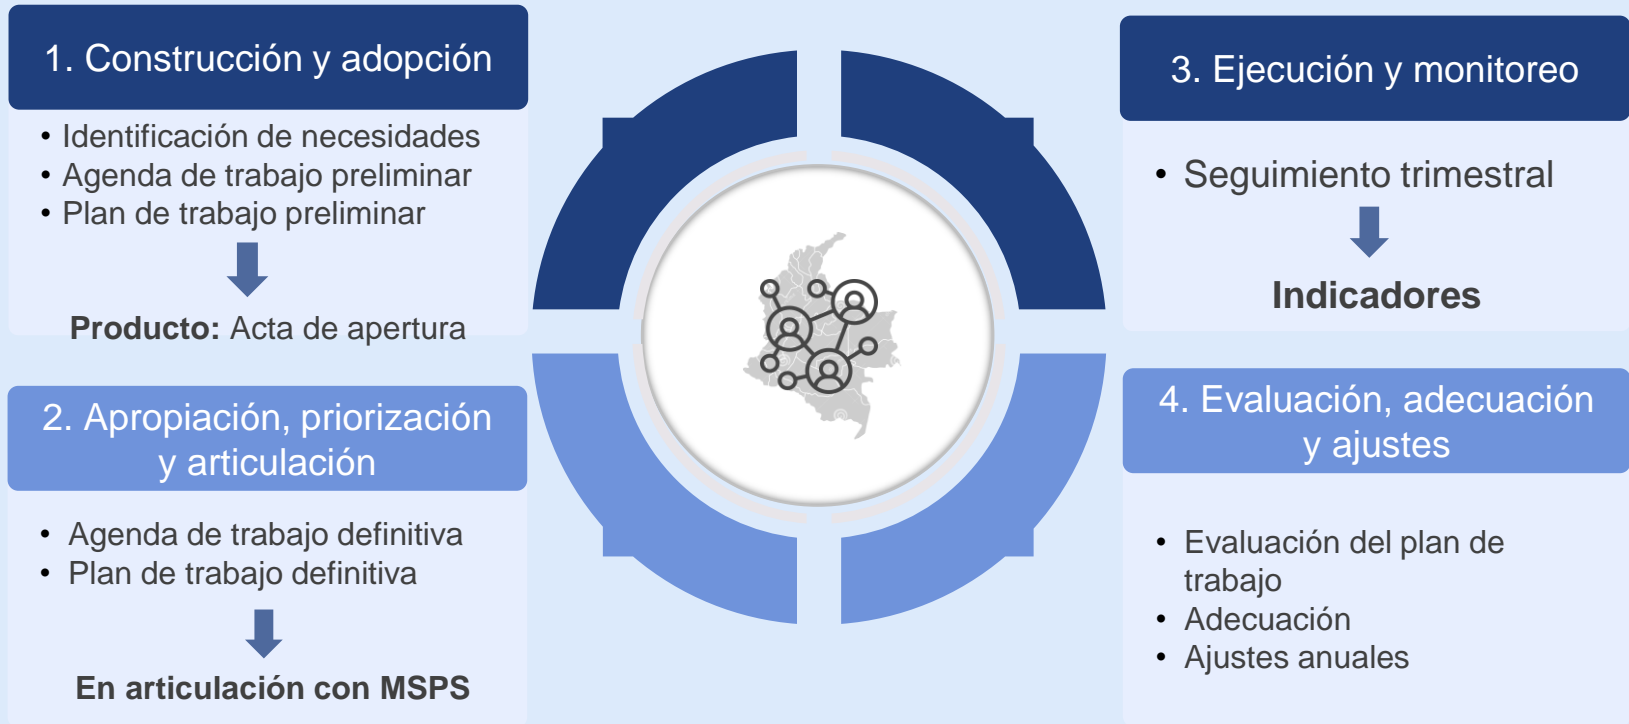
1. Construcción y adopción

• Identificación de necesidades
• Agenda de trabajo preliminar
• Plan de trabajo preliminar

**Producto:** Acta de apertura

2. Apropiación, priorización y articulación

• Agenda de trabajo definitiva
• Plan de trabajo definitiva

**En articulación con MSPS**

3. Ejecución y monitoreo

• Seguimiento trimestral

**Indicadores**

4. Evaluación, adecuación y ajustes

• Evaluación del plan de trabajo
• Adecuación
• Ajustes anuales